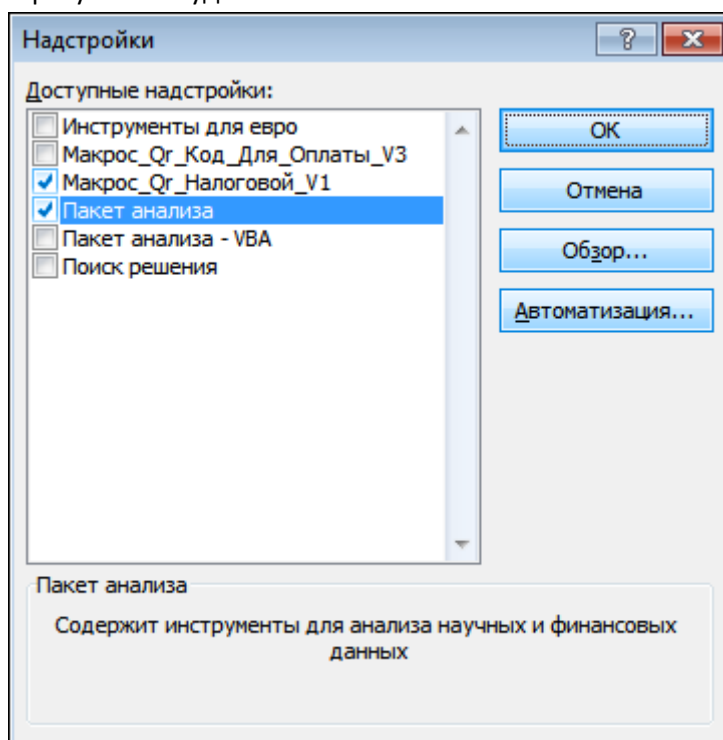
Надстройки

Доступные надстройки:

Инструменты для евро
Макрос_Qr_Код_Для_Оплаты_V3
Макрос_Qr_Налоговой_V1
Пакет анализа
Пакет анализа - VBA
Поиск решения

ОК

Отмена

Обзор...

Автоматизация...

Пакет анализа

Содержит инструменты для анализа научных и финансовых данных